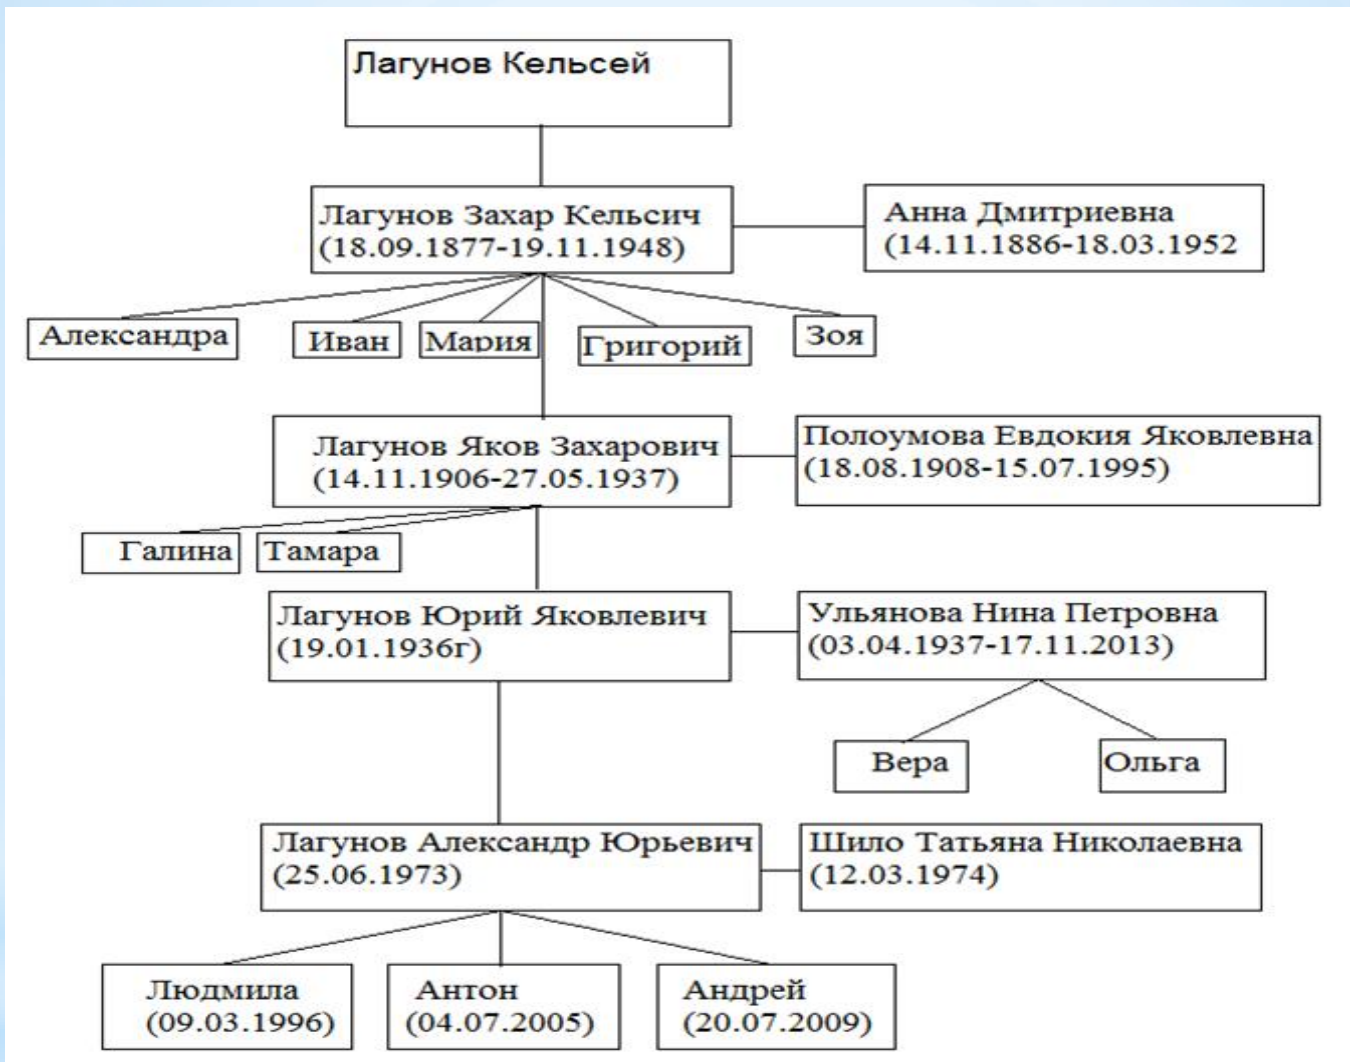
Лагунов Кельсей

Лагунов Захар Кельсич (18.09.1877-19.11.1948)

Анна Дмитриевна (14.11.1886-18.03.1952

Александра

Иван

Мария

Григорий

Зоя

Лагунов Яков Захарович (14.11.1906-27.05.1937)

Полоумова Евдокия Яковлевна (18.08.1908-15.07.1995)

Галина

Тамара

Лагунов Юрий Яковлевич (19.01.1936г)

Ульянова Нина Петровна (03.04.1937-17.11.2013)

Вера

Ольга

Лагунов Александр Юрьевич (25.06.1973)

Шило Татьяна Николаевна (12.03.1974)

Людмила (09.03.1996)

Антон (04.07.2005)

Андрей (20.07.2009)